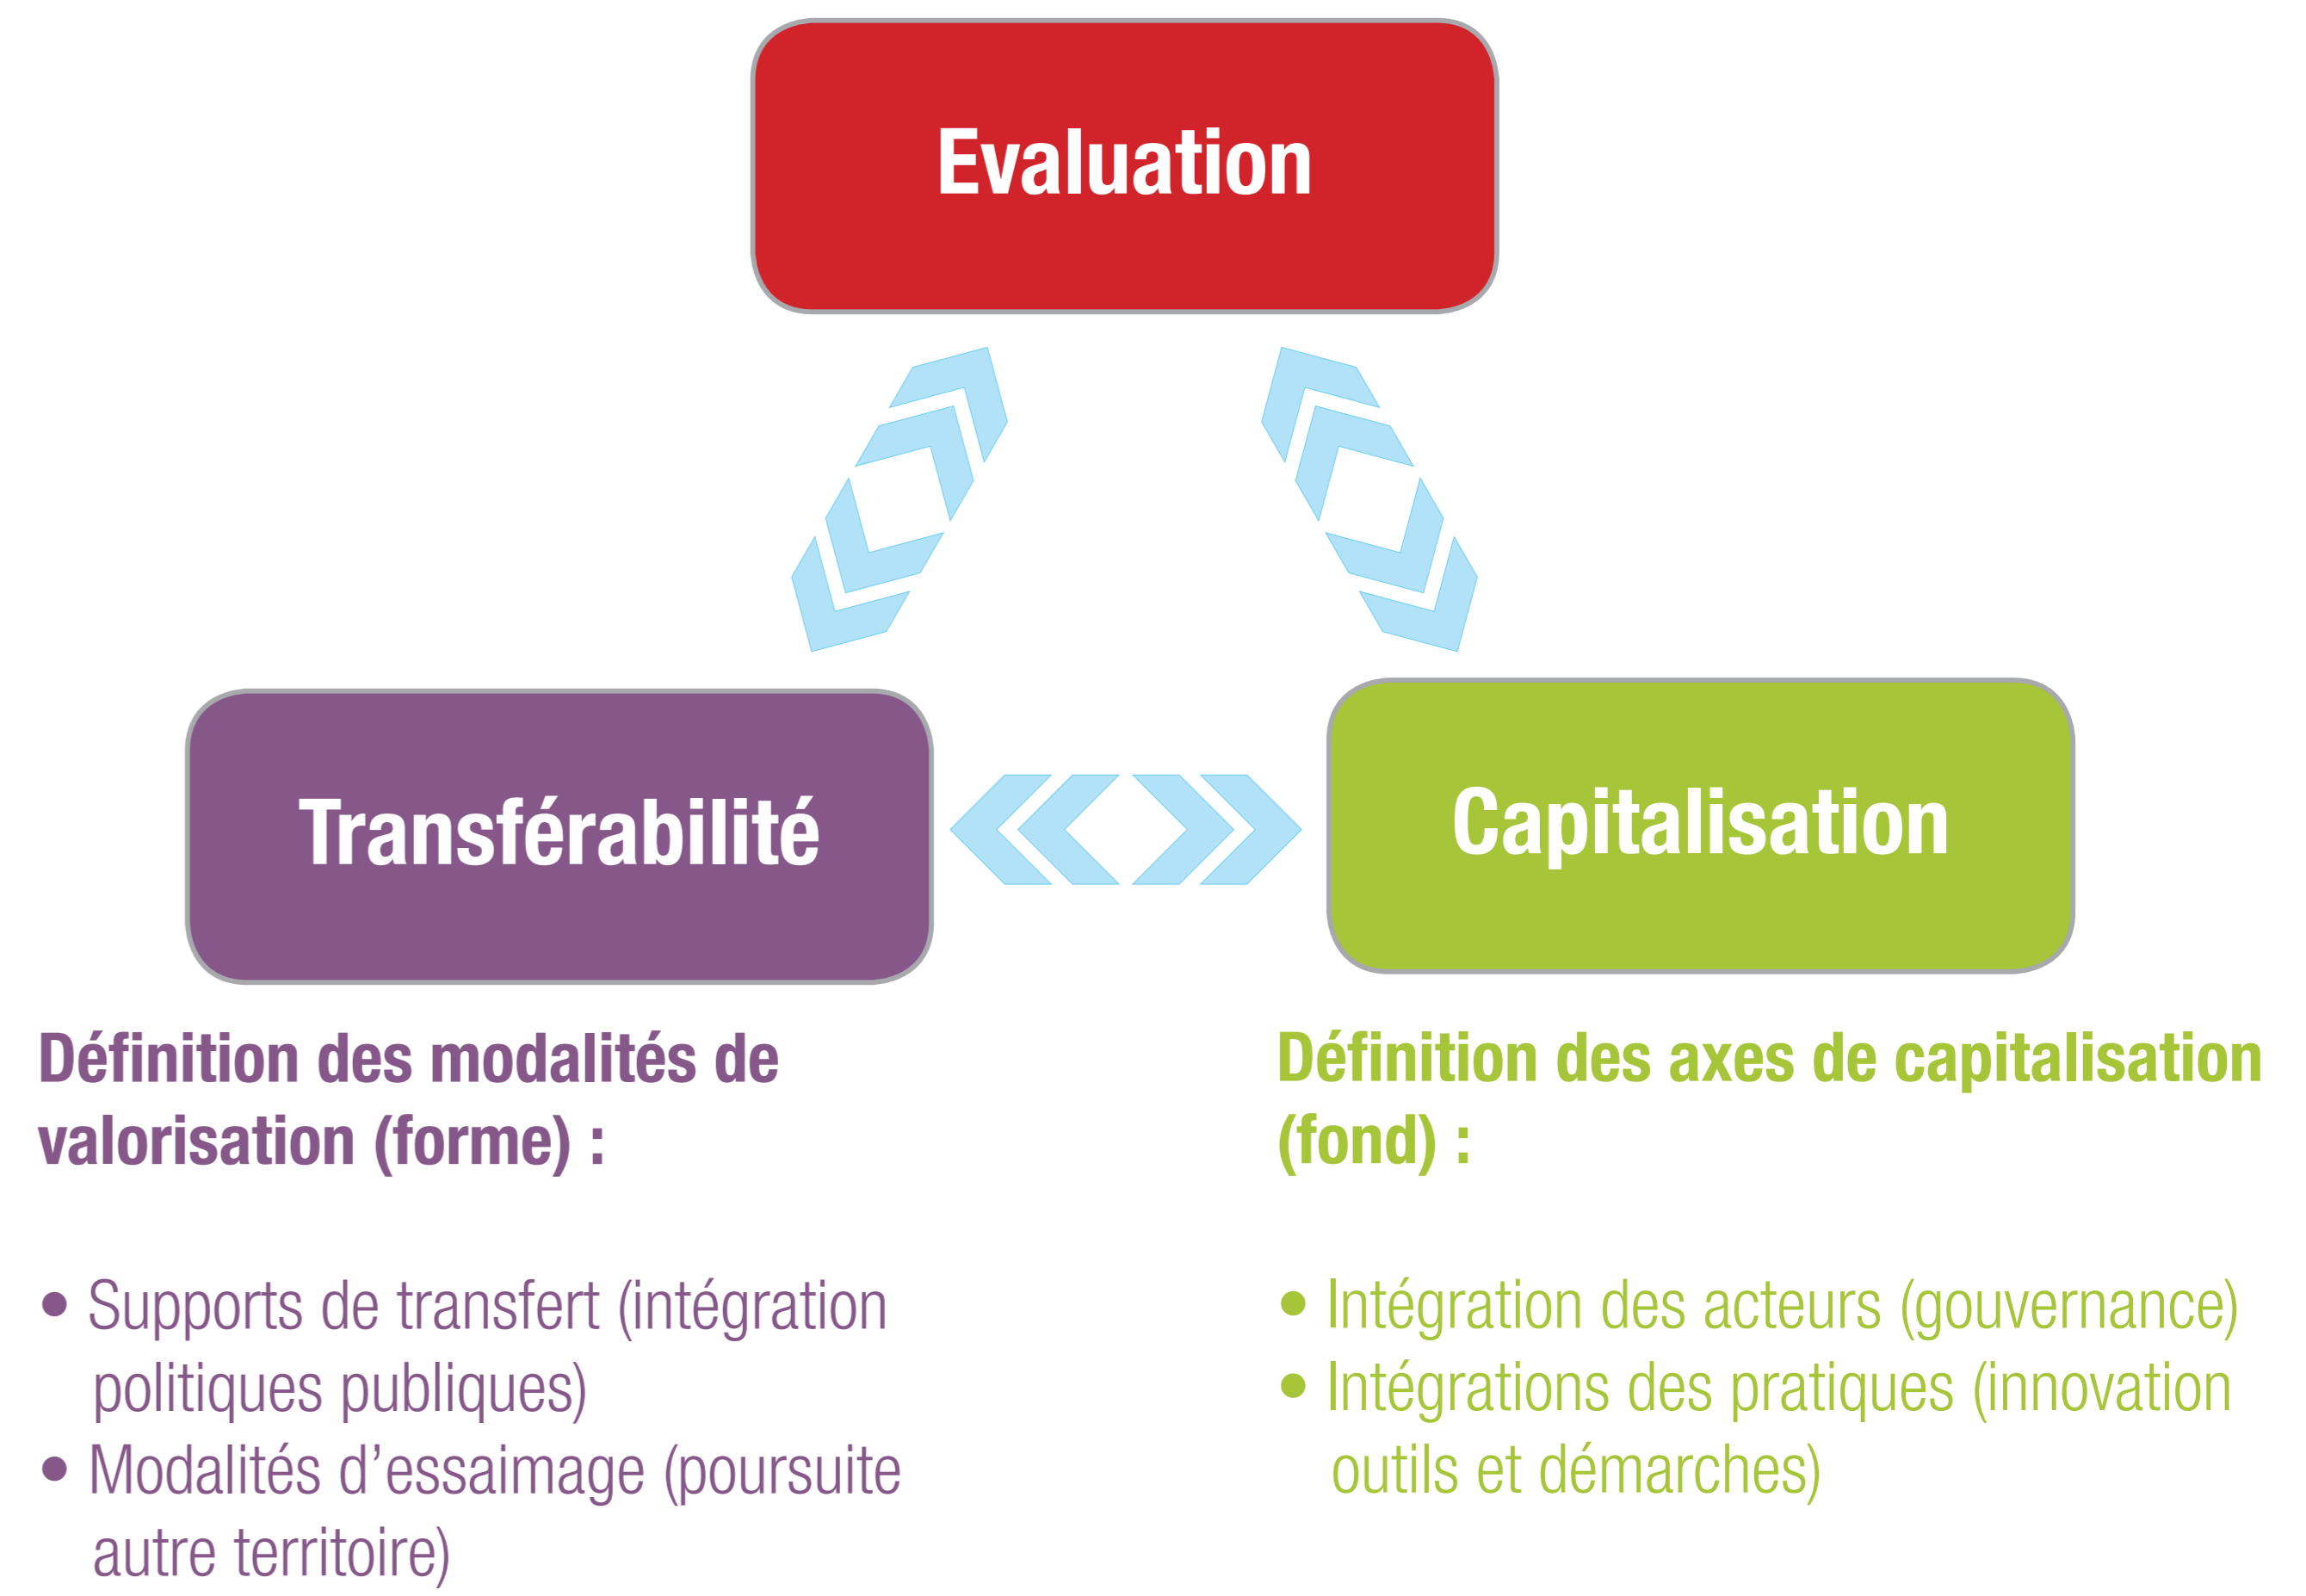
Evaluation

Transférabilité

Capitalisation

Définition des modalités de valorisation (forme) :

• Supports de transfert (intégration politiques publiques)
• Modalités d'essaimage (poursuite autre territoire)

Définition des axes de capitalisation (fond) :

• Intégration des acteurs (gouvernance)
• Intégrations des pratiques (innovation outils et démarches)